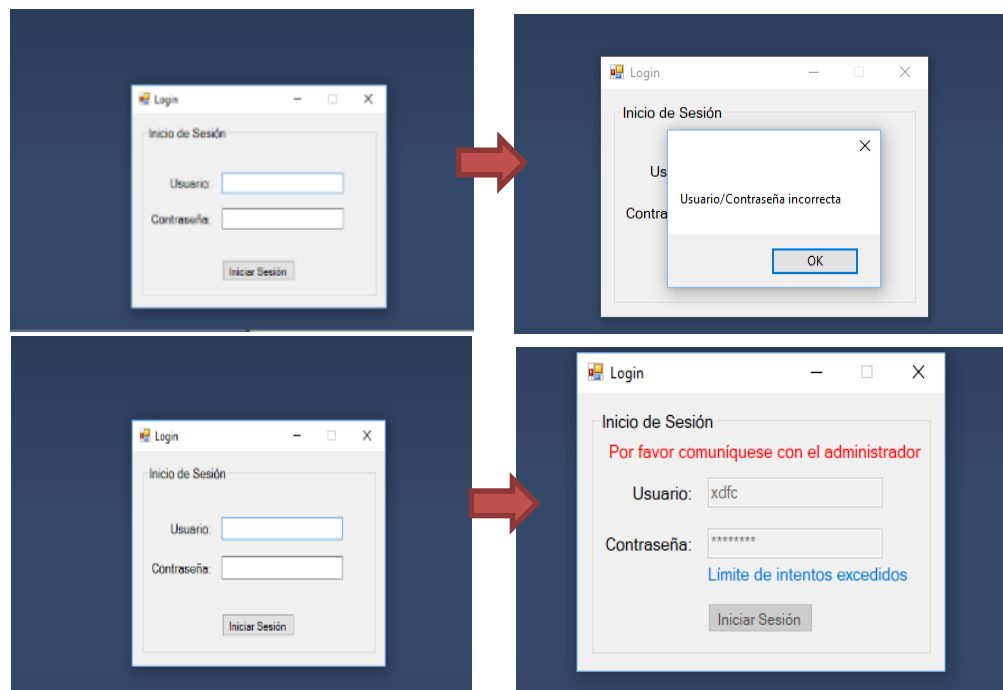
Login
Inicio de Sesión
Usuario:
Contraseña:
Iniciar Sesión

Login
Inicio de Sesión
Us
Contra
Usuario/Contraseña incorrecta
OK

Login
Inicio de Sesión
Usuario:
Contraseña:
Iniciar Sesión

Login
Inicio de Sesión
Por favor comuníquese con el administrador
Usuario: xdfc
Contraseña: ********
Límite de intentos excedidos
Iniciar Sesión